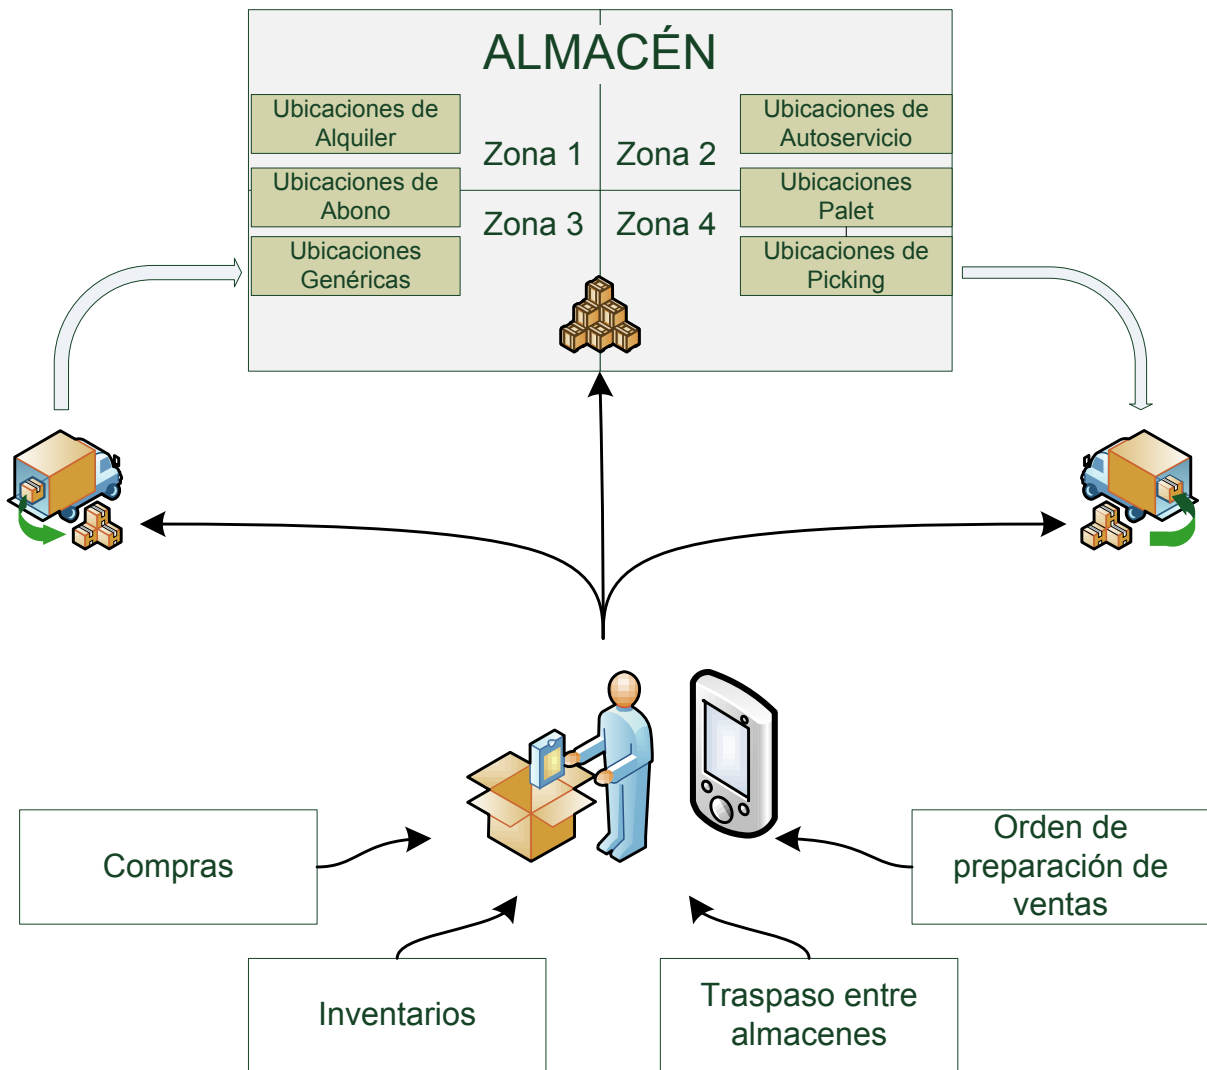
ALMACÉN

Ubicaciones de Alquiler

Ubicaciones de Abono

Ubicaciones Genéricas

Zona 1

Zona 2

Zona 3

Zona 4

Ubicaciones de Autoservicio

Ubicaciones Palet

Ubicaciones de Picking

Compras

Orden de preparación de ventas

Inventarios

Traspaso entre almacenes